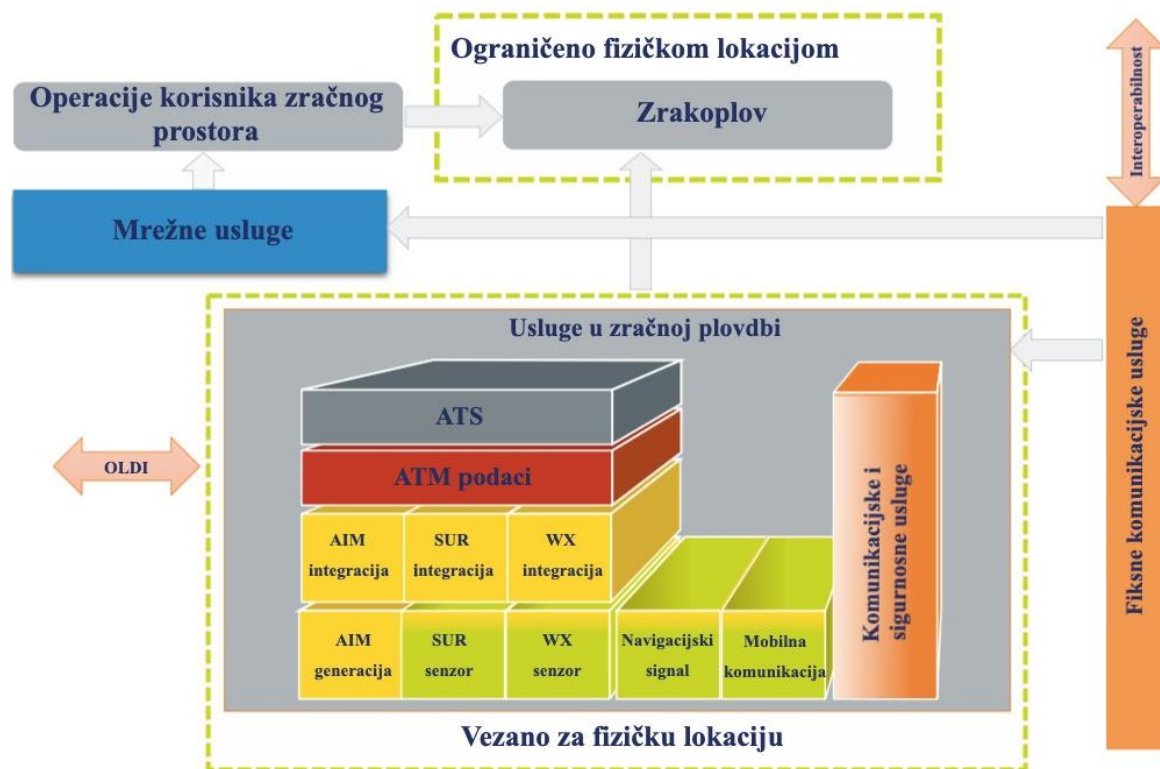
Ograničeno fizičkom lokacijom

Operacije korisnika zračnog prostora

Zrakoplov

Interoperabilnost

Mrežne usluge

Usluge u zračnoj plovdbi

ATS

ATM podaci

OLDI

AIM integracija

SUR integracija

WX integracija

AIM generacija

SUR senzor

WX senzor

Navigacijski signal

Mobilna komunikacija

Komunikacijske i sigurnosne usluge

Fiksne komunikacijske usluge

Vezano za fizičku lokaciju